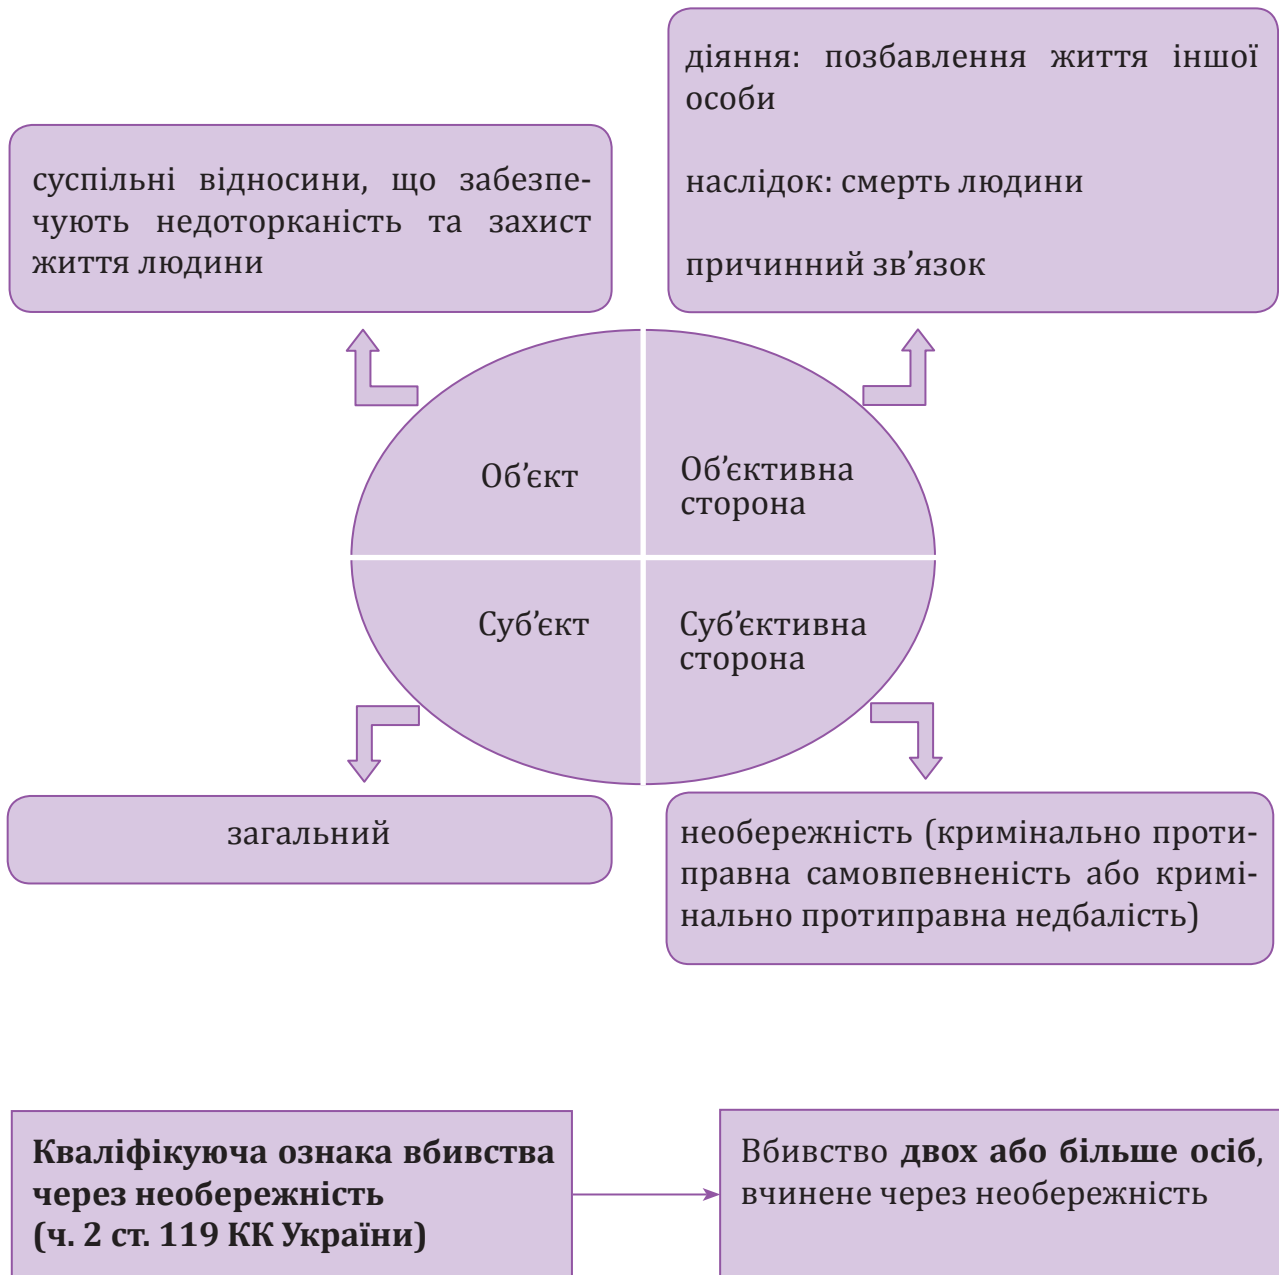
діяння: позбавлення життя іншої особи

наслідок: смерть людини

причинний зв’язок

суспільні відносини, що забезпечують недоторканість та захист життя людини

Об’єкт

Об’єктивна сторона

Суб’єкт

Суб’єктивна сторона

загальний

необережність (кримінально протиправна самовпевненість або кримінально протиправна недбалість)

**Кваліфікуюча ознака вбивства через необережність (ч. 2 ст. 119 КК України)**

Вбивство **двох або більше осіб**, вчинене через необережність